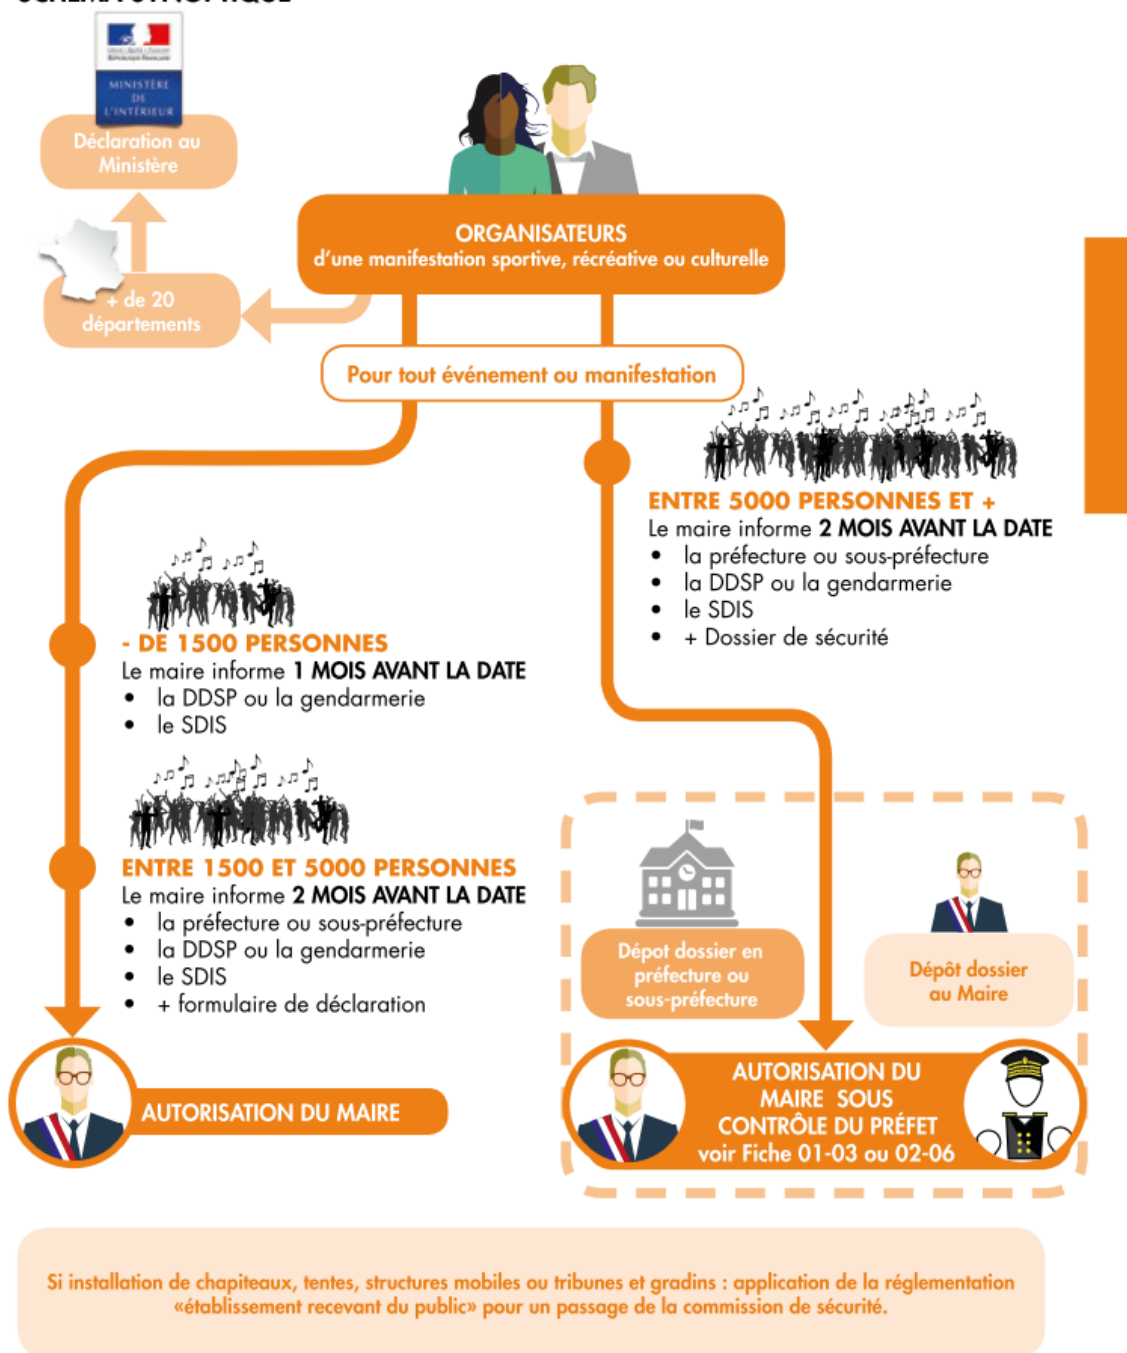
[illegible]

MINISTÈRE DE L'INTÉRIEUR

Déclaration au Ministère

+ de 20 départements

ORGANISATEURS
d'une manifestation sportive, récréative ou culturelle

Pour tout événement ou manifestation

ENTRE 5000 PERSONNES ET +
Le maire informe 2 MOIS AVANT LA DATE
- la préfecture ou sous-préfecture
- la DDSP ou la gendarmerie
- le SDIS
- + Dossier de sécurité

- DE 1500 PERSONNES
Le maire informe 1 MOIS AVANT LA DATE
- la DDSP ou la gendarmerie
- le SDIS

ENTRE 1500 ET 5000 PERSONNES
Le maire informe 2 MOIS AVANT LA DATE
- la préfecture ou sous-préfecture
- la DDSP ou la gendarmerie
- le SDIS
- + formulaire de déclaration

Dépot dossier en préfecture ou sous-préfecture

Dépôt dossier au Maire

AUTORISATION DU MAIRE

AUTORISATION DU MAIRE SOUS CONTRÔLE DU PRÉFET voir Fiche 01-03 ou 02-06

Si installation de chapiteaux, tentes, structures mobiles ou tribunes et gradins : application de la réglementation «établissement recevant du public» pour un passage de la commission de sécurité.